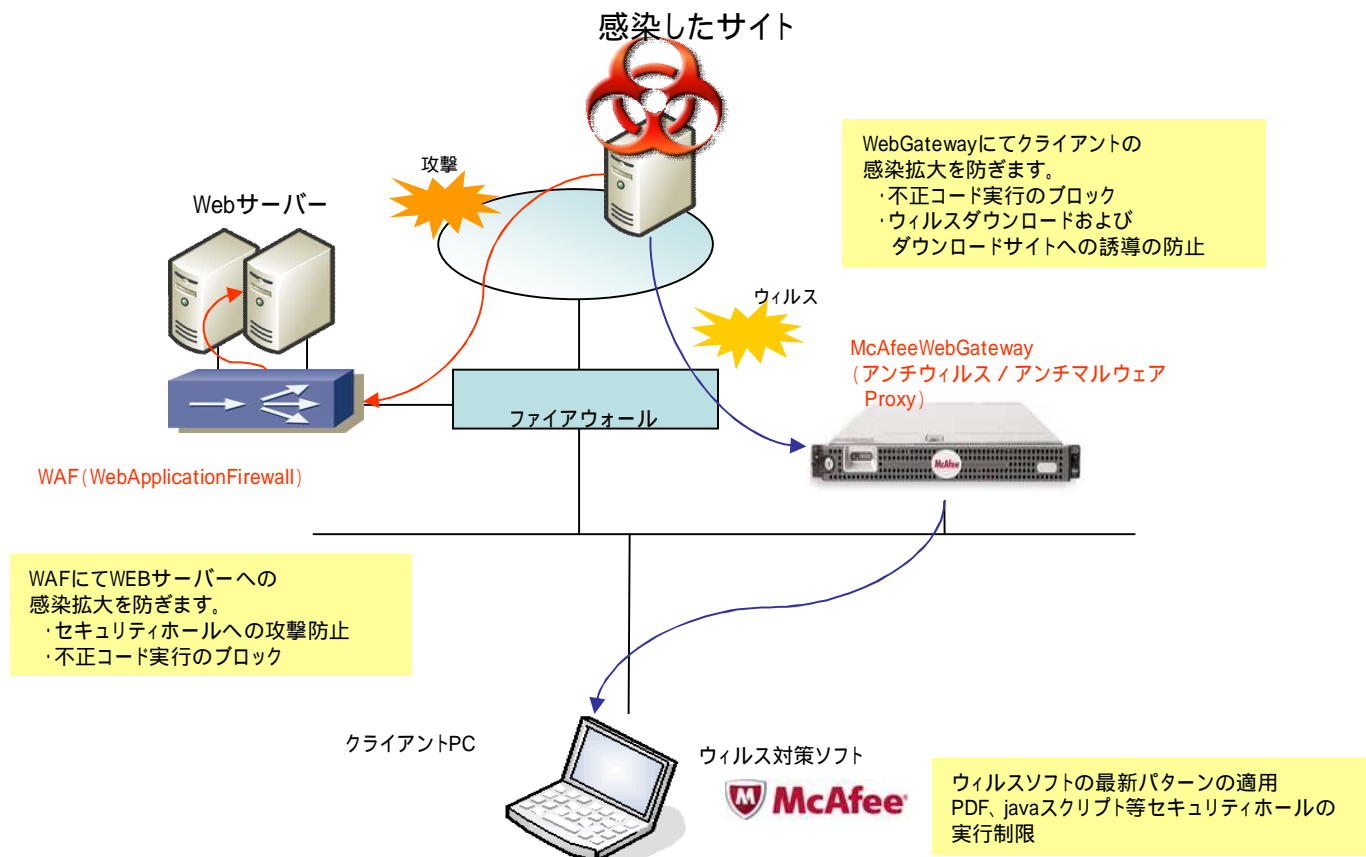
感染したサイト

WebGatewayにてクライアントの感染拡大を防ぎます。
・不正コード実行のブロック
・ウィルスダウンロードおよびダウンロードサイトへの誘導の防止

攻撃

Webサーバー

ウィルス

McAfeeWebGateway（アンチウィルス / アンチマルウェア Proxy）

ファイアウォール

WAF（WebApplicationFirewall）

McAfee

WAFにてWEBサーバーへの感染拡大を防ぎます。
・セキュリティホールへの攻撃防止
・不正コード実行のブロック

クライアントPC

ウィルス対策ソフト

McAfee

ウィルスソフトの最新パターンの適用
PDF、javaスクリプト等セキュリティホールの実行制限